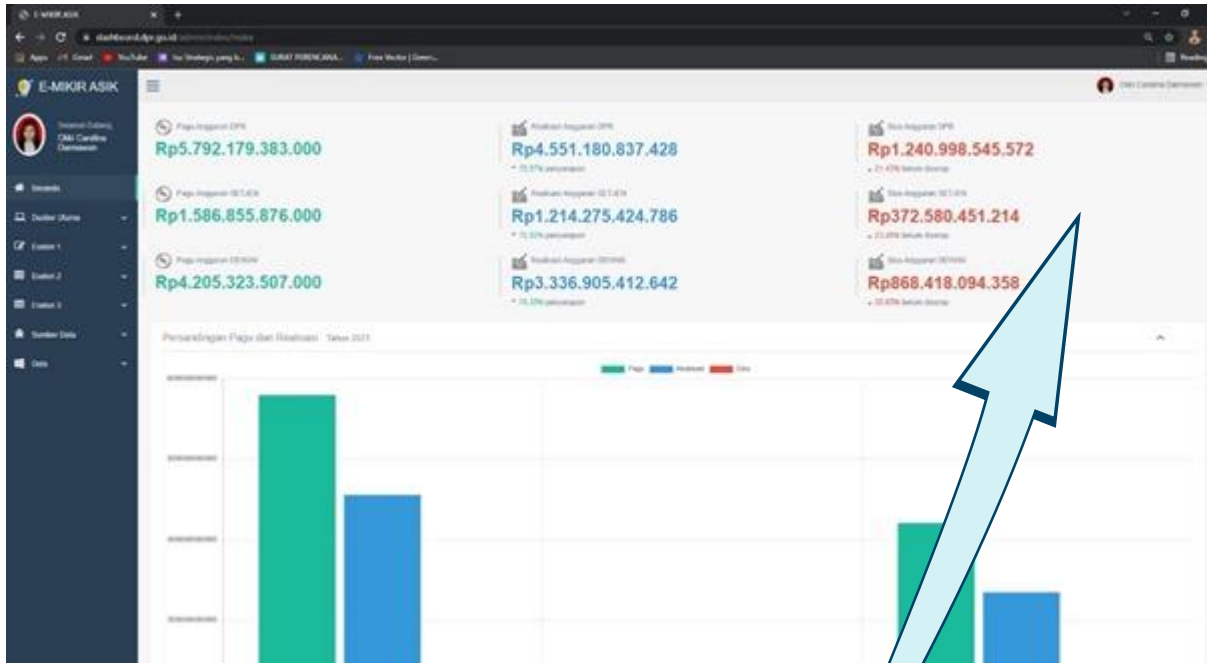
E-MIKIR ASIK

dashboard.dpr.go.id

Apps Gmail YouTube SURAT PERENCANA... Free Vector

E-MIKIR ASIK

Okki Carolina Damawan

Okki Carolina Damawan

Beranda

Pagu Anggaran DPR
Rp5.792.179.383.000

Realisasi Anggaran DPR
Rp4.551.180.837.428
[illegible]

Sisa Anggaran DPR
Rp1.240.998.545.572
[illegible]

Pagu Anggaran SETJEN
Rp1.586.855.876.000

Realisasi Anggaran SETJEN
Rp1.214.275.424.786
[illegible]

Sisa Anggaran SETJEN
Rp372.580.451.214
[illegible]

Pagu Anggaran DEWAN
Rp4.205.323.507.000

Realisasi Anggaran DEWAN
Rp3.336.905.412.642
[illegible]

Sisa Anggaran DEWAN
Rp868.418.094.358
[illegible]

Sumber Data

Perbandingan Pagu dan Realisasi Tahun 2023

Pagu Realisasi Sisa